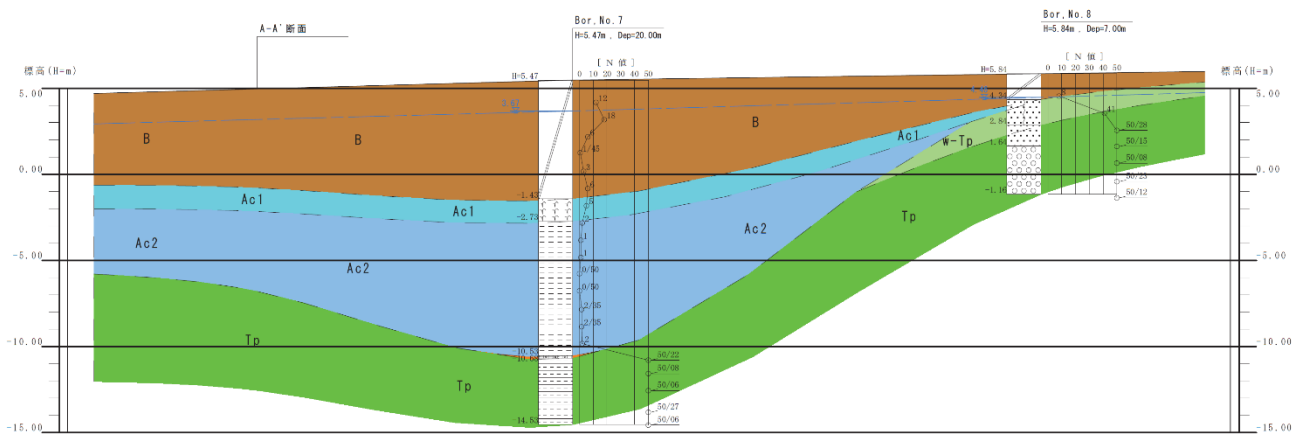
A-A' 断面

Bor.No.7
H=5.47m , Dep=20.00m

Bor.No.8
H=5.84m , Dep=7.00m

標高(H-m)

標高(H-m)

5.00
0.00
-5.00
-10.00
-15.00

5.00
0.00
-5.00
-10.00
-15.00

H=5.47

[ N 値 ]
0 10 20 30 40 50

H=5.84

[ N 値 ]
0 10 20 30 40 50

3.62

B

B

B

Ac1

Ac1

Ac1

Ac2

Ac2

Ac2

Tp

Tp

Tp

W-Tp

-1.43

-2.73

-10.53

-10.68

-14.83

4.34

2.84

1.64

-1.16

12
18
5
1/45
3
2
1
2
1
1
0/50
0/50
2/35
2/38
2

50/22
50/08
50/06
50/27
50/06

8
47
50/28
50/15
50/08
50/23
50/12